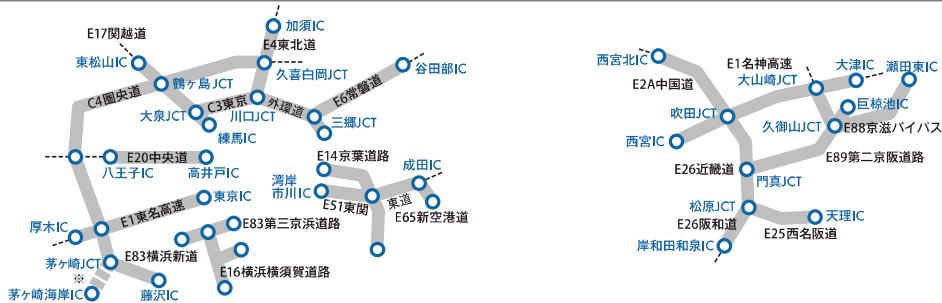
加須IC
E17関越道
E4東北道
東松山IC
鶴ヶ島JCT
久喜白岡JCT
谷田部IC
C4圏央道
C3東京
外環道
E6常磐道
大泉JCT
川口JCT
三郷JCT
練馬IC
E20中央道
八王子IC
高井戸IC
E14京葉道路
成田IC
湾岸市川IC
E51東関
東道
E65新空港道
東京IC
厚木IC
E1東名高速
E83第三京浜道路
茅ヶ崎JCT
※
E83横浜新道
茅ヶ崎海岸IC
藤沢IC
E16横浜横須賀道路

西宮北IC
E1名神高速
大山崎JCT
大津IC
瀬田東IC
E2A中国道
巨椋池IC
吹田JCT
久御山JCT
E88京滋バイパス
西宮IC
E89第二京阪道路
E26近畿道
門真JCT
松原JCT
天理IC
E26阪和道
E25西名阪道
岸和田和泉IC